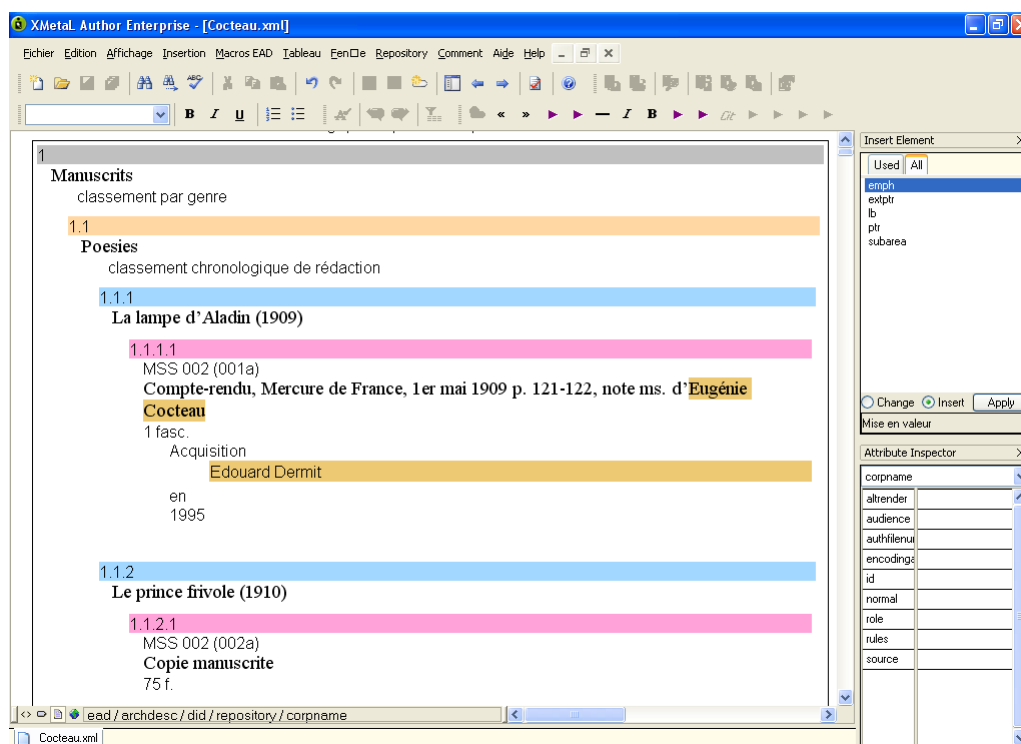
XMetaL Author Enterprise - [Cocteau.xml]

Fichier Edition Affichage Insertion Macros EAD Tableau Fen□e Repository Comment Aide Help

1
Manuscrits
classement par genre

1.1
Poesies
classement chronologique de rédaction

1.1.1
La lampe d'Aladin (1909)

1.1.1.1
MSS 002 (001a)
Compte-rendu, Mercure de France, 1er mai 1909 p. 121-122, note ms. d'Eugénie Cocteau
1 fasc.
Acquisition
Edouard Dermit
en
1995

1.1.2
Le prince frivole (1910)

1.1.2.1
MSS 002 (002a)
Copie manuscrite
75 f.

ead / archdesc / did / repository / corpname

Cocteau.xml

Insert Element
Used All
emph
extptr
lb
ptr
subarea

Change Insert Apply
Mise en valeur

Attribute Inspector
corpname

| |
|---|
| altrender |
| audience |
| authfilenu |
| encodinga |
| id |
| normal |
| role |
| rules |
| source |